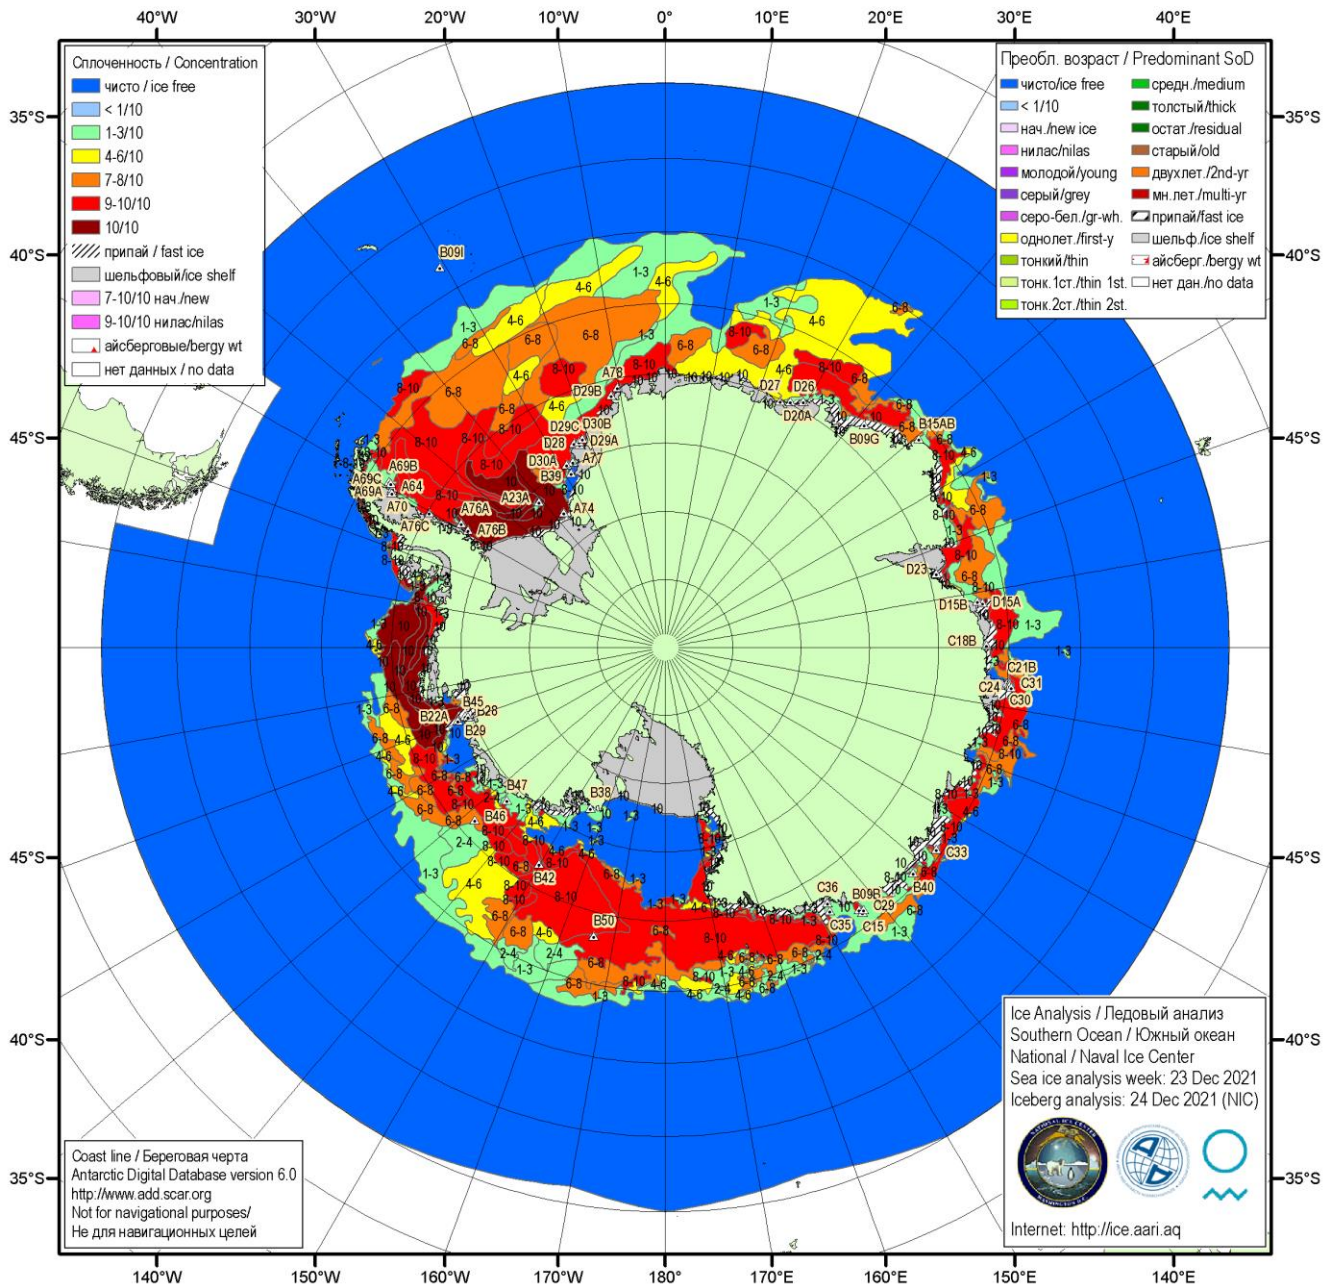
40°W 30°W 20°W 10°W 0° 10°E 20°E 30°E 40°E

Сплоченность / Concentration
чисто / ice free
< 1/10
1-3/10
4-6/10
7-8/10
9-10/10
10/10
припай / fast ice
шельфовый/ice shelf
7-10/10 нач./new
9-10/10 нилас/nilas
айсберговые/bergy wt
нет данных / no data

Преобл. возраст / Predominant SoD
чисто/ice free
< 1/10
нач./new ice
нилас/nilas
молодой/young
серый/grey
серо-бел./gr-wh.
однолет./first-y
тонкий/thin
тонк.1ст./thin 1st.
тонк.2ст./thin 2st.
средн./medium
толстый/thick
остат./residual
старый/old
двухлет./2nd-yr
мн.лет./multi-yr
припай/fast ice
шельф./ice shelf
айсберг./bergy wt
нет дан./no data

35°S 40°S 45°S 45°S 40°S 35°S
35°S 40°S 45°S 45°S 40°S 35°S

B09I A69B A69C A69A A64 A70 A76C A76A A76B A23A D30A B39 A77 A74 D28 D29C D30B D29A D29B A78 D27 D26 D20A B09G B15AB D23 D15B D15A C18B C21B C24 C31 C30 C33 B40 C36 B09R C29 C35 C15 B50 B42 B46 B47 B38 B45 B28 B29 B22A

Ice Analysis / Ледовый анализ
Southern Ocean / Южный океан
National / Naval Ice Center
Sea ice analysis week: 23 Dec 2021
Iceberg analysis: 24 Dec 2021 (NIC)

Internet: http://ice.aari.aq

Coast line / Береговая черта
Antarctic Digital Database version 6.0
http://www.add.scar.org
Not for navigational purposes/
Не для навигационных целей

140°W 150°W 160°W 170°W 180° 170°E 160°E 150°E 140°E